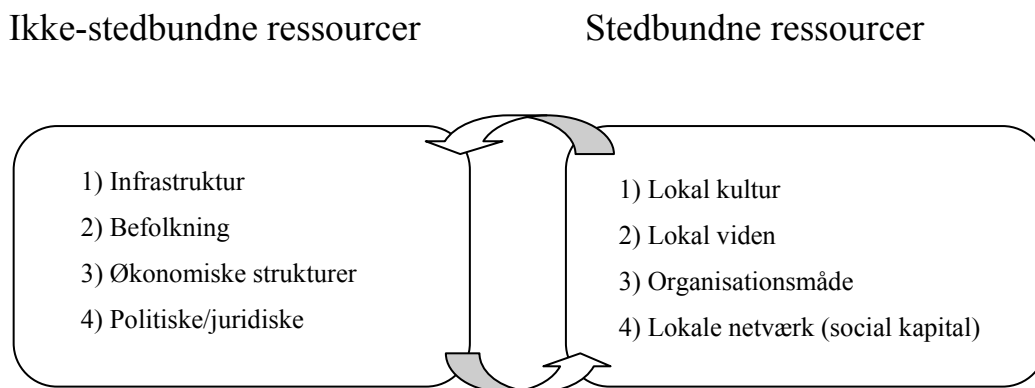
Ikke-stedbundne ressourcer

1) Infrastruktur
2) Befolkning
3) Økonomiske strukturer
4) Politiske/juridiske

Stedbundne ressourcer

1) Lokal kultur
2) Lokal viden
3) Organisationsmåde
4) Lokale netværk (social kapital)